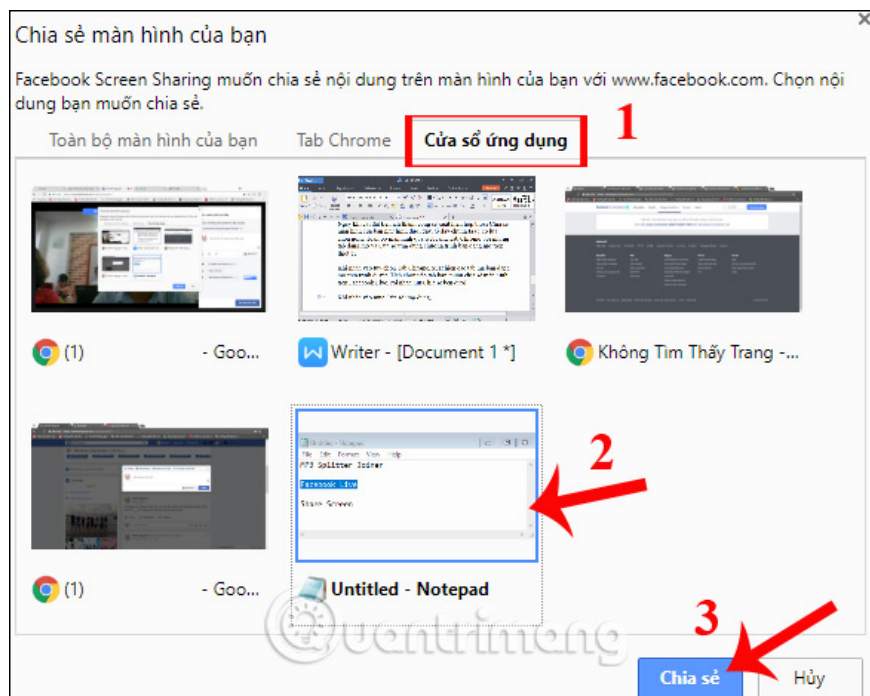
Chia sẻ màn hình của bạn

Facebook Screen Sharing muốn chia sẻ nội dung trên màn hình của bạn với www.facebook.com. Chọn nội dung bạn muốn chia sẻ.

Toàn bộ màn hình của bạn | Tab Chrome | Cửa sổ ứng dụng

1

(1) - Goo...

Writer - [Document 1 *]

Không Tìm Thấy Trang -...

Untitled - Notepad

File Edit Format View Help

MP3 Splitter Joiner

Facebook Live

Share Screen

2

(1) - Goo...

Untitled - Notepad

3

Chia sẻ

Hủy

Quantrimang